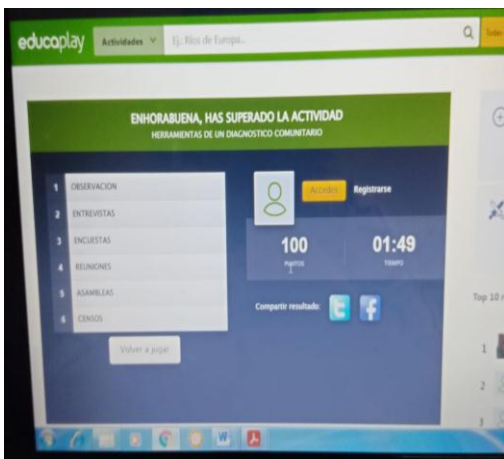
educaplay Actividades Ej: Ríos de Europa... Todo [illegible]

ENHORABUENA, HAS SUPERADO LA ACTIVIDAD
HERRAMIENTAS DE UN DIAGNOSTICO COMUNITARIO

1 OBSERVACION
2 ENTREVISTAS
3 ENCUESTAS
4 REUNIONES
5 ASAMBLEAS
6 CENSOS

Volver a jugar

Acceder Registrarse

100
PUNTOS

01:49
TIEMPO

Compartir resultado:

Top 10 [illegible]

1
2
3